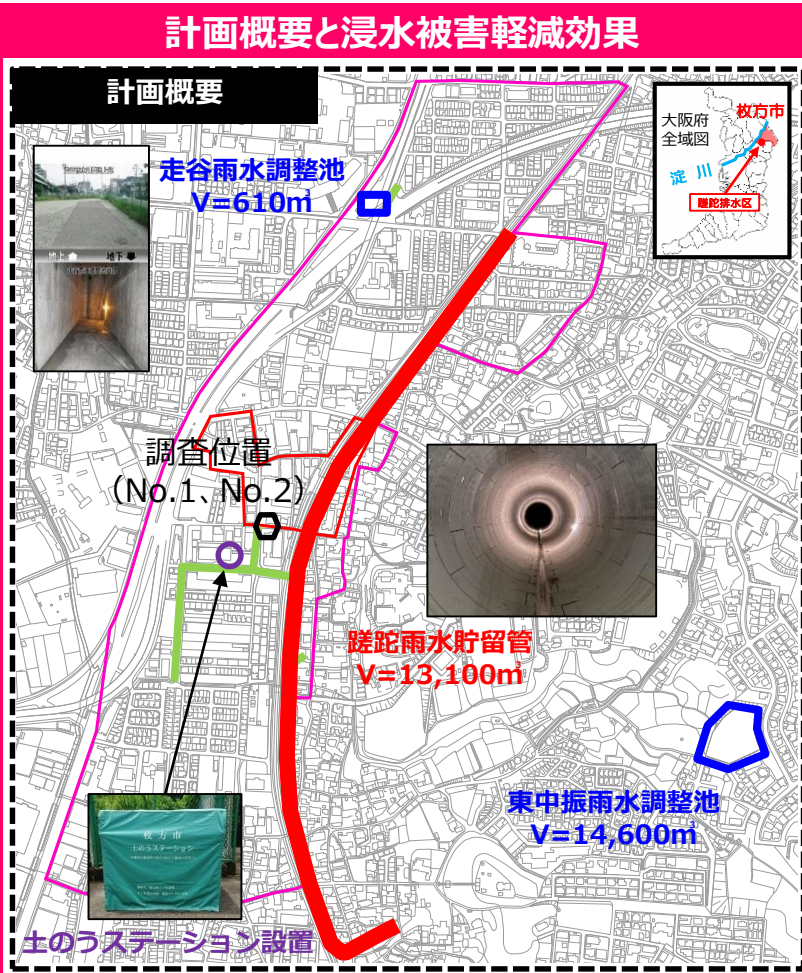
計画概要と浸水被害軽減効果

計画概要

走谷雨水調整池
V=610㎥

地上
地下

大阪府
全域図
枚方市
淀川
蹉跎排水区

調査位置
（No.1、No.2）

蹉跎雨水貯留管
V=13,100㎥

東中振雨水調整池
V=14,600㎥

枚方市
土のうステーション

土のうステーション設置